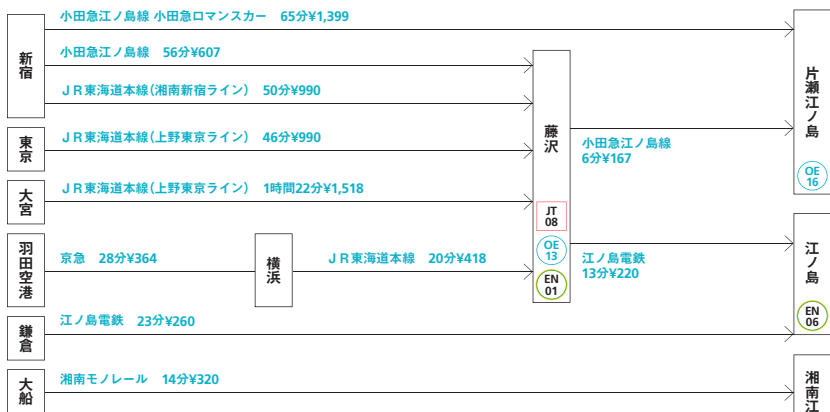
新宿

小田急江ノ島線 小田急ロマンスカー 65分¥1,399

小田急江ノ島線 56分¥607

ＪＲ東海道本線(湘南新宿ライン) 50分¥990

東京

ＪＲ東海道本線(上野東京ライン) 46分¥990

大宮

ＪＲ東海道本線(上野東京ライン) 1時間22分¥1,518

羽田空港

京急 28分¥364

横浜

ＪＲ東海道本線 20分¥418

鎌倉

江ノ島電鉄 23分¥260

大船

湘南モノレール 14分¥320

藤沢

JT 08

OE 13

EN 01

小田急江ノ島線 6分¥167

江ノ島電鉄 13分¥220

片瀬江ノ島

OE 16

江ノ島

EN 06

湘南江